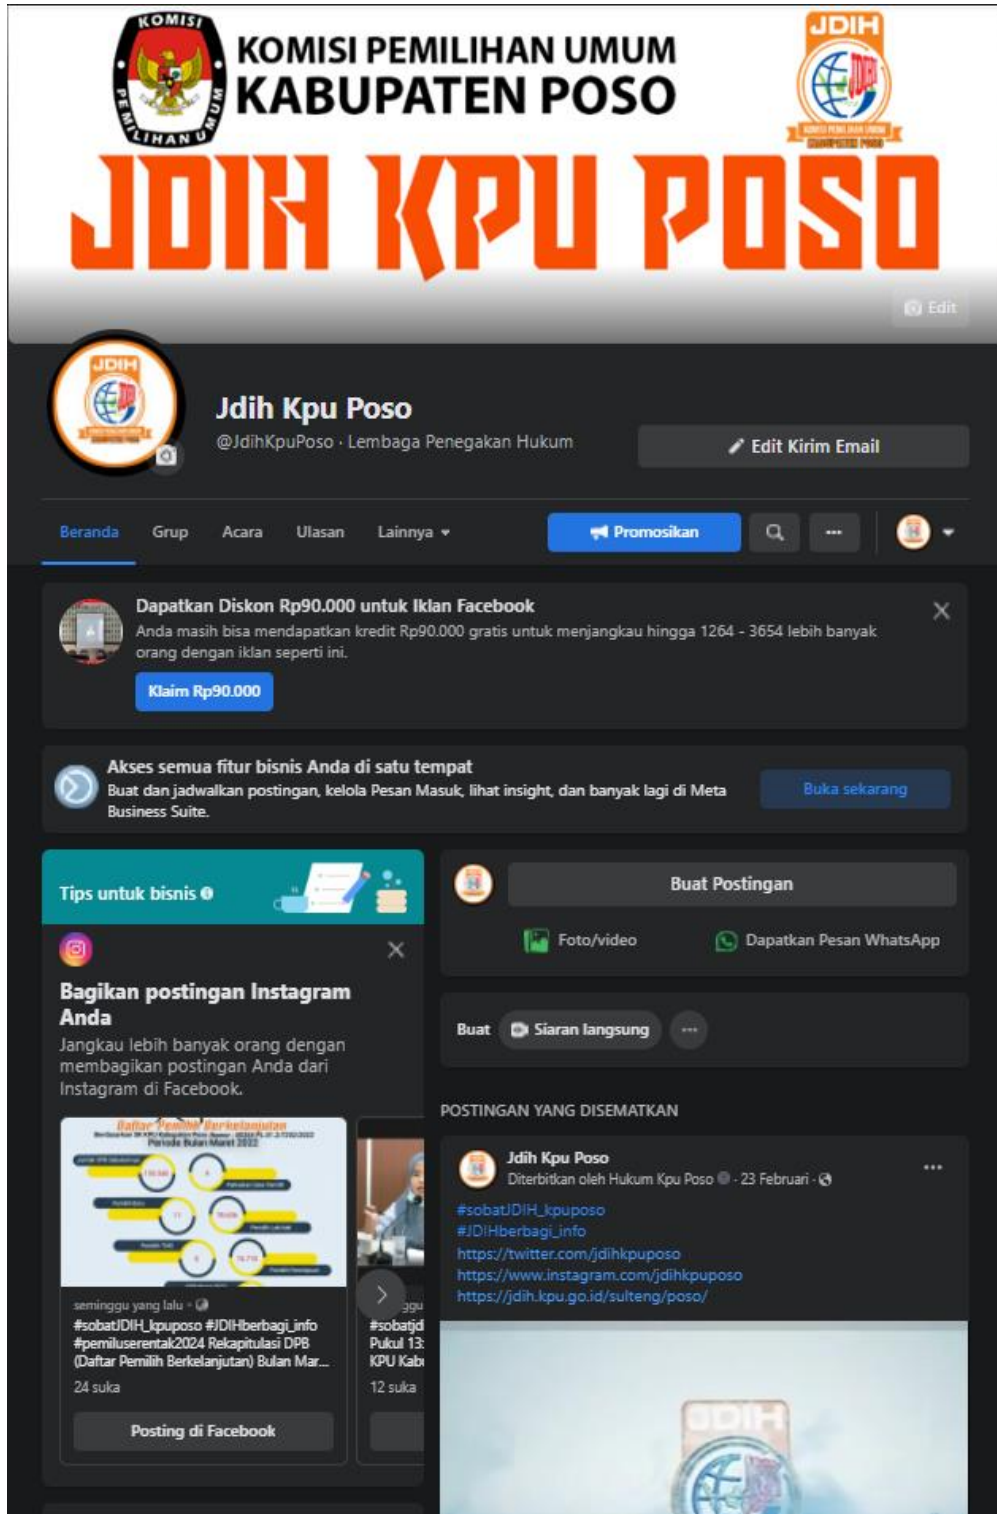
KOMISI PEMILIHAN UMUM
KABUPATEN POSO
JDIH
JDIH KPU POSO
Edit

Jdih Kpu Poso
@JdihKpuPoso · Lembaga Penegakan Hukum
Edit Kirim Email

Beranda Grup Acara Ulasan Lainnya
Promosikan

Dapatkan Diskon Rp90.000 untuk Iklan Facebook
Anda masih bisa mendapatkan kredit Rp90.000 gratis untuk menjangkau hingga 1264 - 3654 lebih banyak orang dengan iklan seperti ini.
Klaim Rp90.000

Akses semua fitur bisnis Anda di satu tempat
Buat dan jadwalkan postingan, kelola Pesan Masuk, lihat insight, dan banyak lagi di Meta Business Suite.
Buka sekarang

Tips untuk bisnis

Bagikan postingan Instagram Anda
Jangkau lebih banyak orang dengan membagikan postingan Anda dari Instagram di Facebook.

Daftar Pemilih Berkelanjutan
Periode Bulan Maret 2022

seminggu yang lalu ·
#sobatJDIH_kpuposo #JDIHberbagi_info #pemiluserentak2024 Rekapitulasi DPB (Daftar Pemilih Berkelanjutan) Bulan Mar...
24 suka
Posting di Facebook

#sobatjd
Pukul 13
KPU Kab
12 suka

Buat Postingan
Foto/video
Dapatkan Pesan WhatsApp

Buat
Siaran langsung

POSTINGAN YANG DISEMATKAN

Jdih Kpu Poso
Diterbitkan oleh Hukum Kpu Poso · 23 Februari ·
#sobatJDIH_kpuposo
#JDIHberbagi_info
https://twitter.com/jdihkpuposo
https://www.instagram.com/jdihkpuposo
https://jdih.kpu.go.id/sulteng/poso/

JDIH